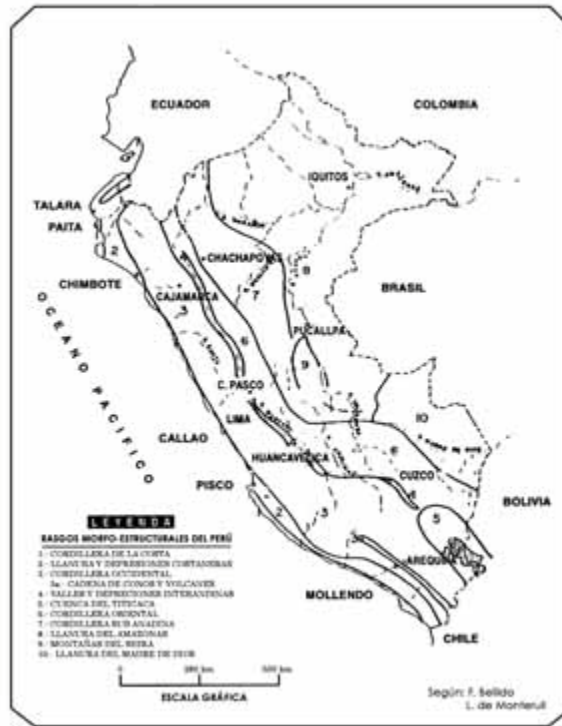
ECUADOR

COLOMBIA

IQUITOS

TALARA

PAITA

2

CHACHAPOYAS

8

BRASIL

CHIMBOTE

CAJAMARCA

7

3

OCEANO PACIFICO

6

PUCALLPA

9

C. PASCO

LIMA

10

CALLAO

HUANCAVELICA

6

CUZCO

PISCO

BOLIVIA

3

5

AREQUIPA

MOLLENDO

CHILE

LEYENDA

RASGOS MORFO-ESTRUCTURALES DEL PERÚ

1.- CORDILLERA DE LA COSTA
2.- LLANURA Y DEPRESIONES COSTANERAS
3.- CORDILLERA OCCIDENTAL
3a.- CADENA DE CONOS Y VOLCANES
4.- VALLES Y DEPRESIONES INTERANDINAS
5.- CUENCA DEL TITICACA
6.- CORDILLERA ORIENTAL
7.- CORDILLERA SUB ANADINA
8.- LLANURA DEL AMAZONAS
9.- MONTAÑAS DEL SHIRA
10.- LLANURA DEL MADRE DE DIOS

0 250 km 500 km

ESCALA GRÁFICA

Según: F. Bellido
L. de Montreuil